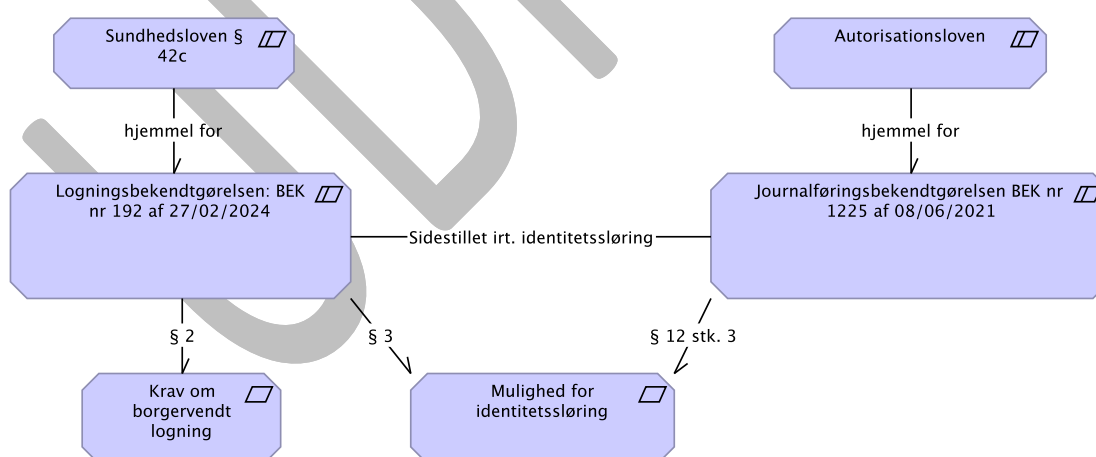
Sundhedsloven § 42c

Autorisationsloven

hjemmel for

hjemmel for

Logningsbekendtgørelsen: BEK nr 192 af 27/02/2024

Sidestillet irt. identitetssløring

Journalføringsbekendtgørelsen BEK nr 1225 af 08/06/2021

§ 2

§ 3

§ 12 stk. 3

Krav om borgervendt logning

Mulighed for identitetssløring